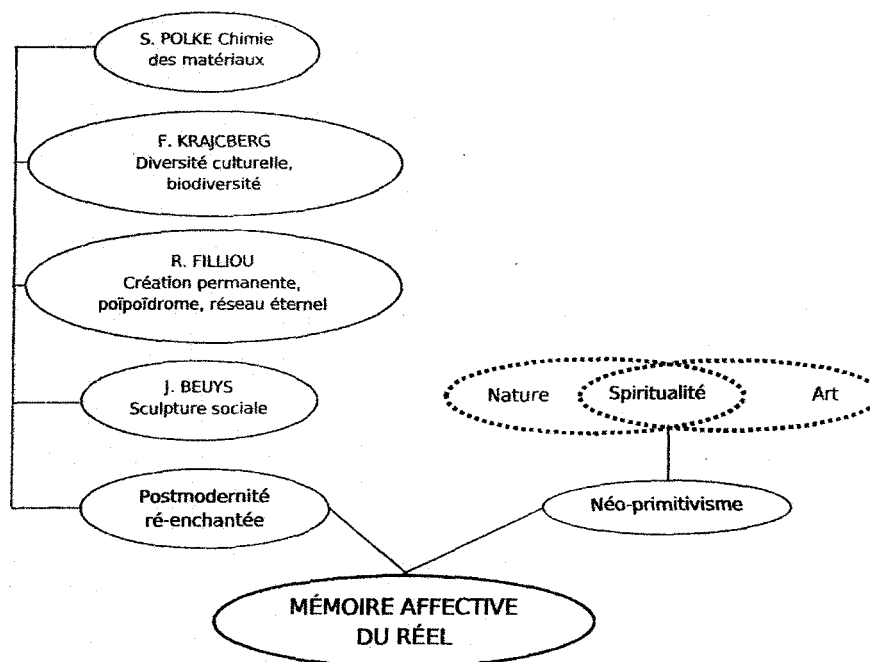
S. POLKE Chimie des matériaux

F. KRAJCBERG Diversité culturelle, biodiversité

R. FILLIOU Création permanente, poïpoïdrome, réseau éternel

J. BEUYS Sculpture sociale

Postmodernité ré-enchantée

Nature

Spiritualité

Art

Néo-primitivisme

MÉMOIRE AFFECTIVE DU RÉEL